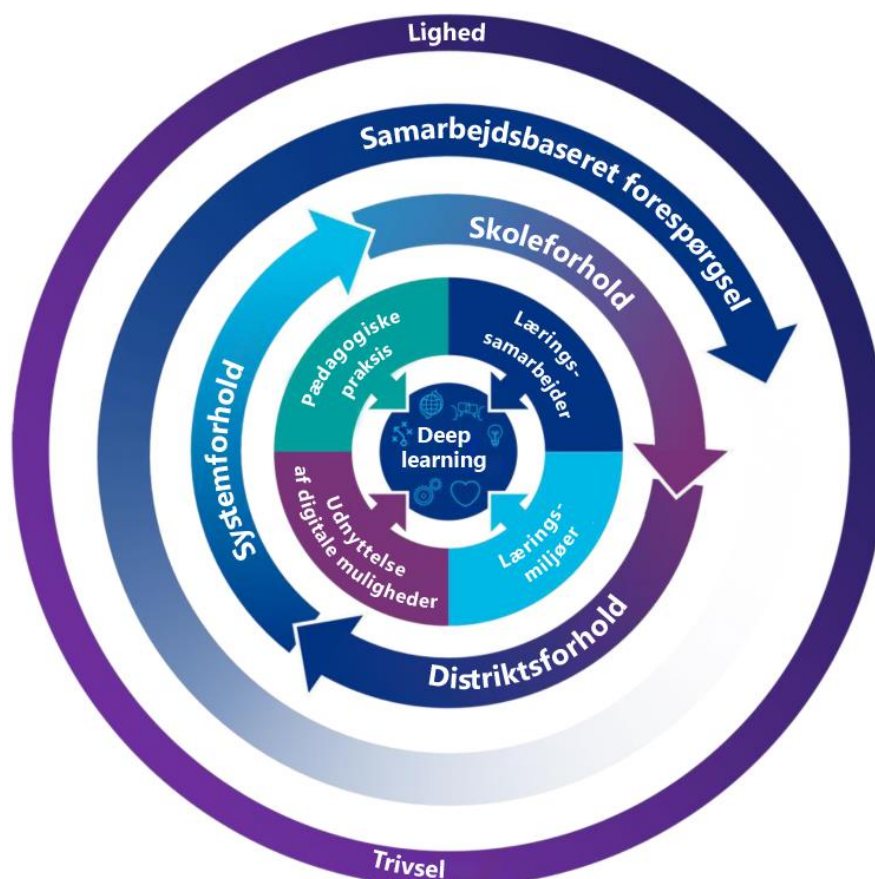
Lighed

Samarbejdsbaseret forespørgsel

Skoleforhold

Pædagogiske praksis

Lærings-samarbejder

Deep learning

Udnyttelse af digitale muligheder

Lærings-miljøer

Systemforhold

Distriktsforhold

Trivsel